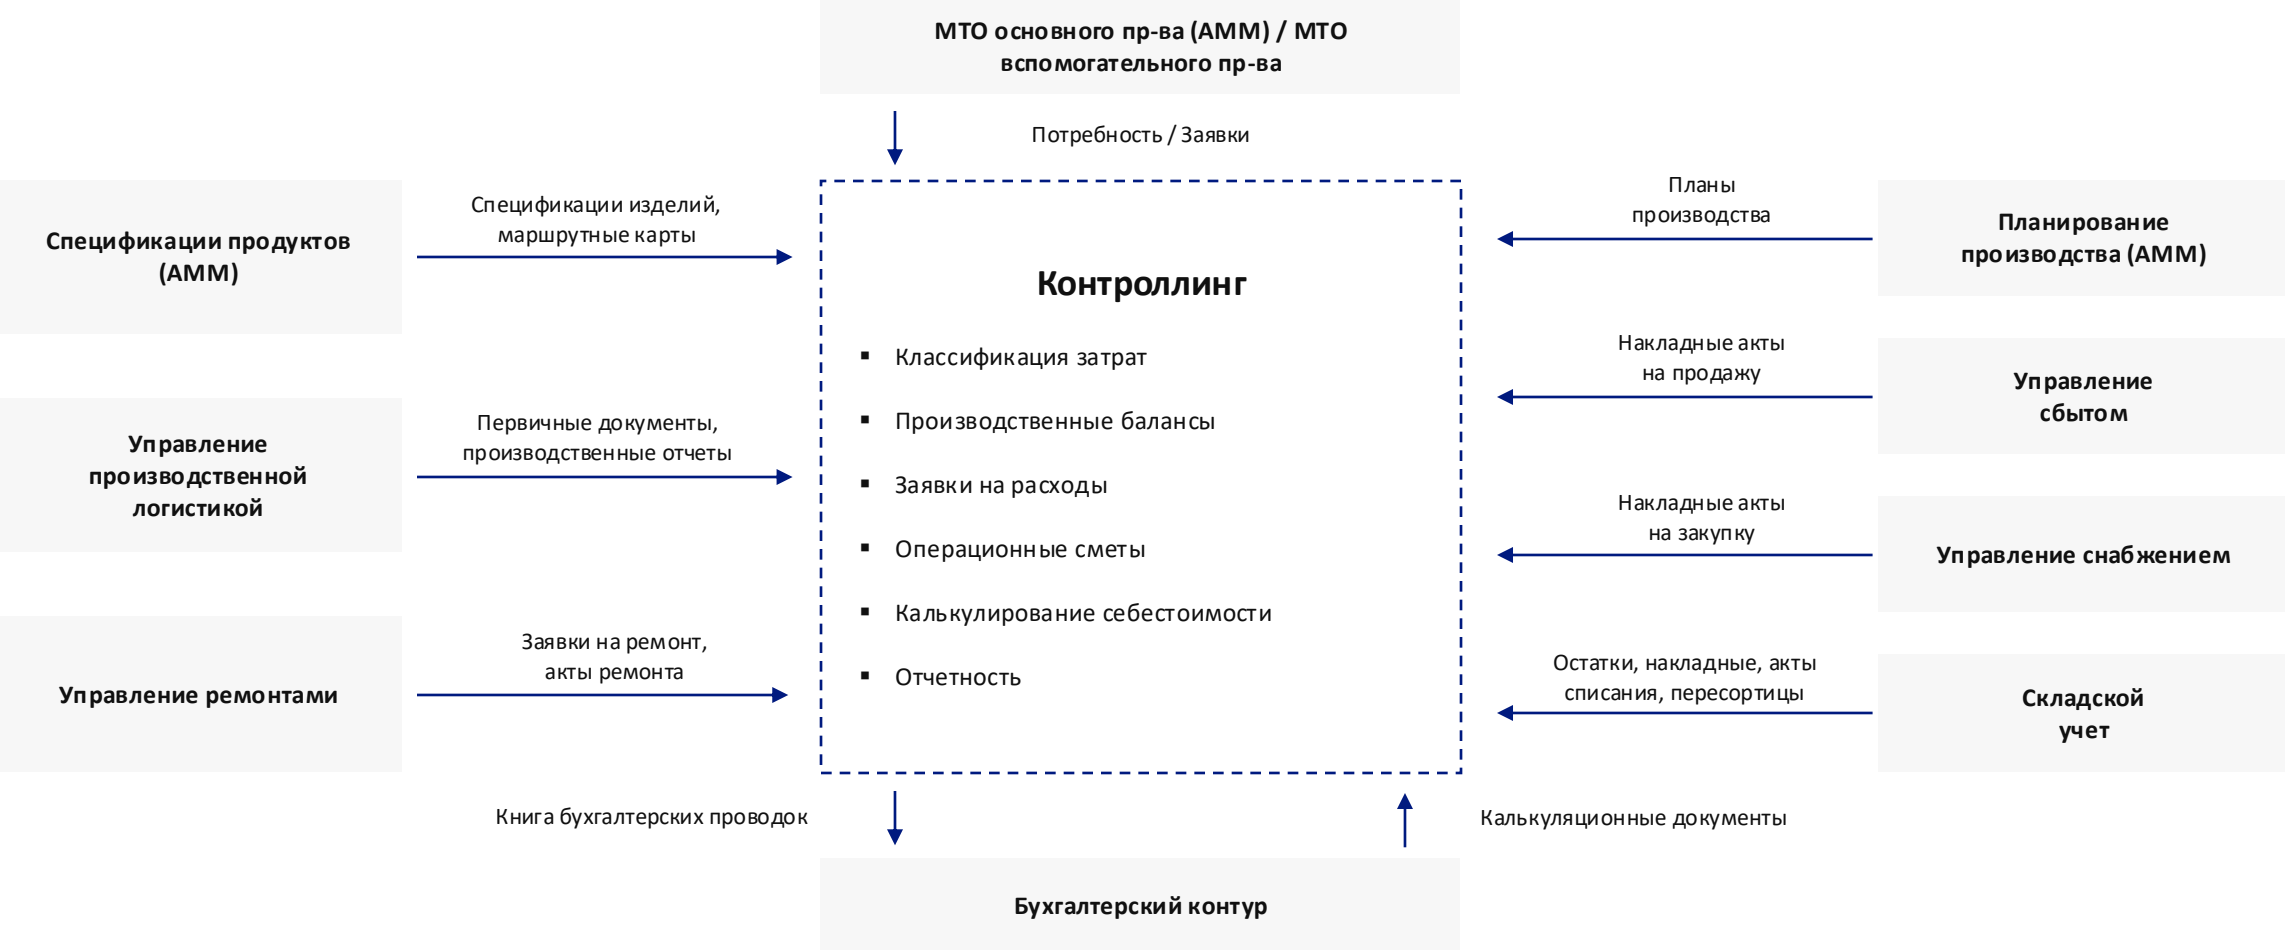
МТО основного пр-ва (АММ) / МТО вспомогательного пр-ва

Потребность / Заявки

Спецификации продуктов (АММ)

Спецификации изделий, маршрутные карты

Управление производственной логистикой

Первичные документы, производственные отчеты

Управление ремонтами

Заявки на ремонт, акты ремонта

Контроллинг

▪ Классификация затрат
▪ Производственные балансы
▪ Заявки на расходы
▪ Операционные сметы
▪ Калькулирование себестоимости
▪ Отчетность

Планы производства

Планирование производства (АММ)

Накладные акты на продажу

Управление сбытом

Накладные акты на закупку

Управление снабжением

Остатки, накладные, акты списания, пересортицы

Складской учет

Книга бухгалтерских проводок

Калькуляционные документы

Бухгалтерский контур